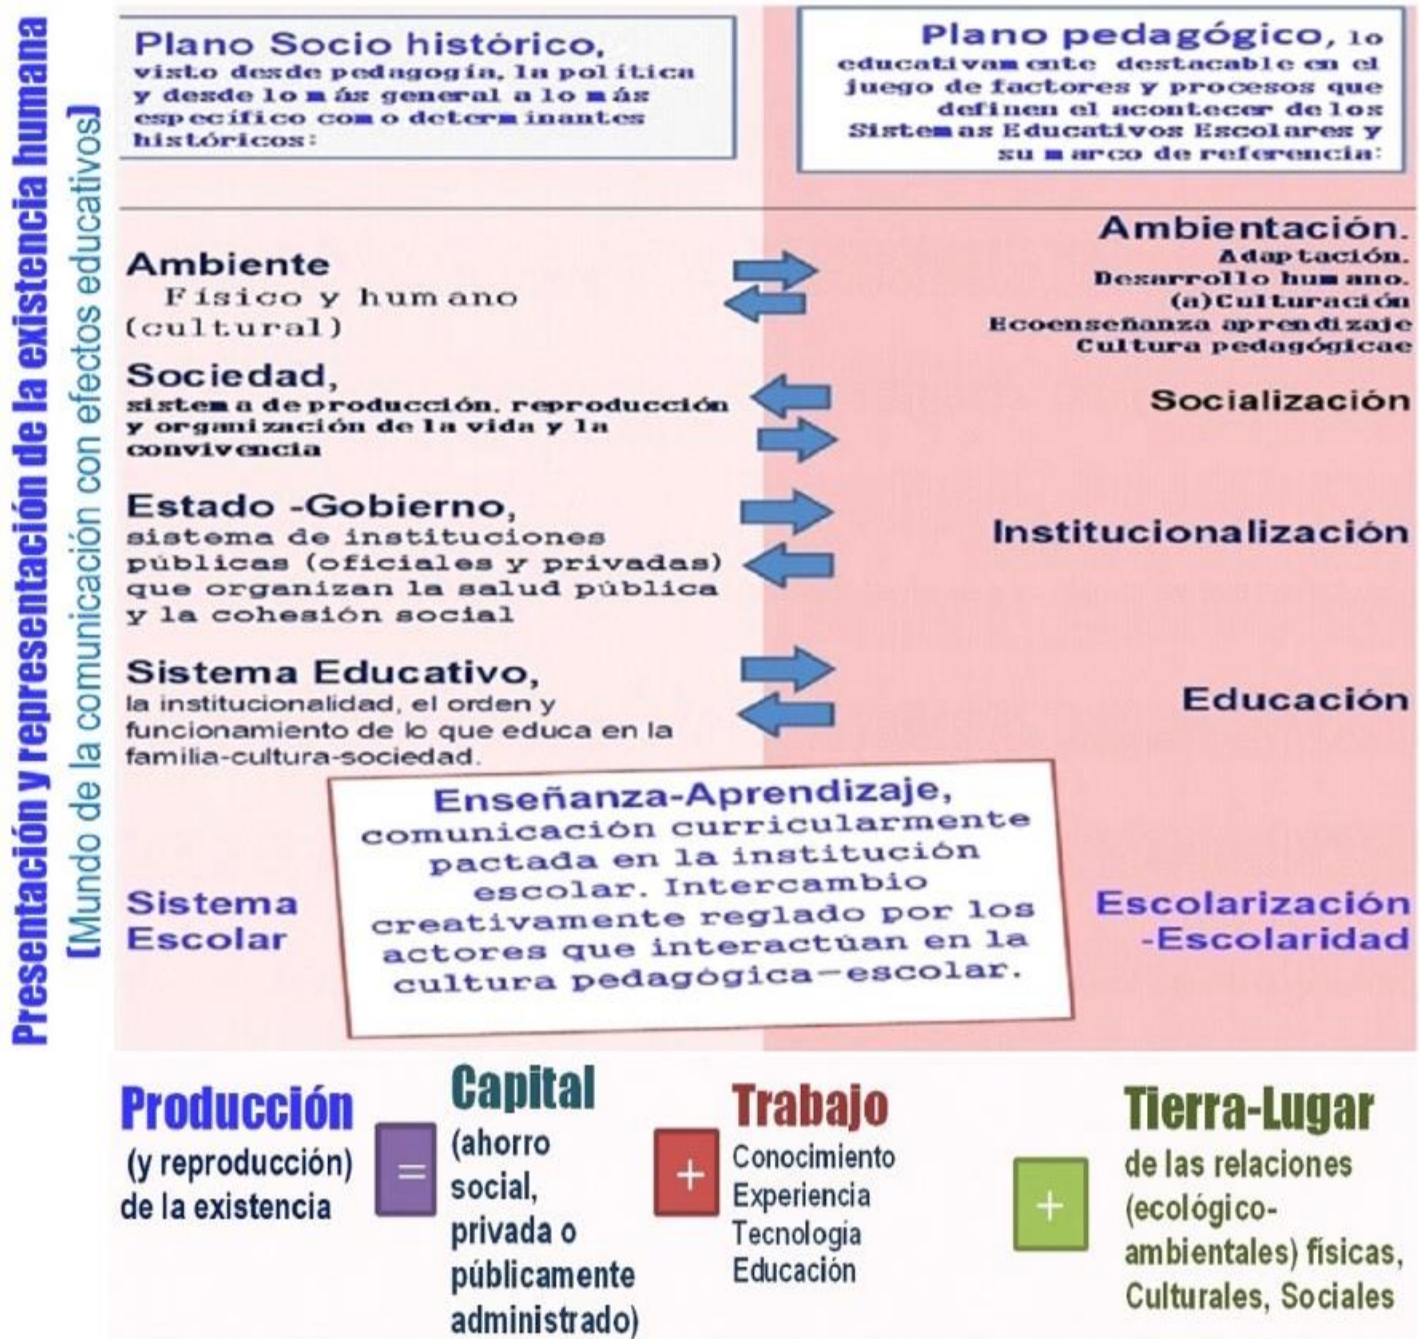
Presentación y representación de la existencia humana
[Mundo de la comunicación con efectos educativos]

Plano Socio histórico, visto desde pedagogía, la política y desde lo más general a lo más específico como determinantes históricos:

Plano pedagógico, lo educativamente destacable en el juego de factores y procesos que definen el acontecer de los Sistemas Educativos Escolares y su marco de referencia:

Ambiente
Físico y humano (cultural)

Ambientación.
Adaptación.
Desarrollo humano.
(a)Culturación
Ecoenseñanza aprendizaje
Cultura pedagógicae

Sociedad,
sistema de producción, reproducción y organización de la vida y la convivencia

Socialización

Estado -Gobierno,
sistema de instituciones públicas (oficiales y privadas) que organizan la salud pública y la cohesión social

Institucionalización

Sistema Educativo,
la institucionalidad, el orden y funcionamiento de lo que educa en la familia-cultura-sociedad.

Educación

Sistema Escolar

Enseñanza-Aprendizaje,
comunicación curricularmente pactada en la institución escolar. Intercambio creativamente reglado por los actores que interactúan en la cultura pedagógica—escolar.

Escolarización -Escolaridad

Producción
(y reproducción) de la existencia

=

Capital
(ahorro social, privada o públicamente administrado)

+

Trabajo
Conocimiento
Experiencia
Tecnología
Educación

+

Tierra-Lugar
de las relaciones (ecológico-ambientales) físicas, Culturales, Sociales